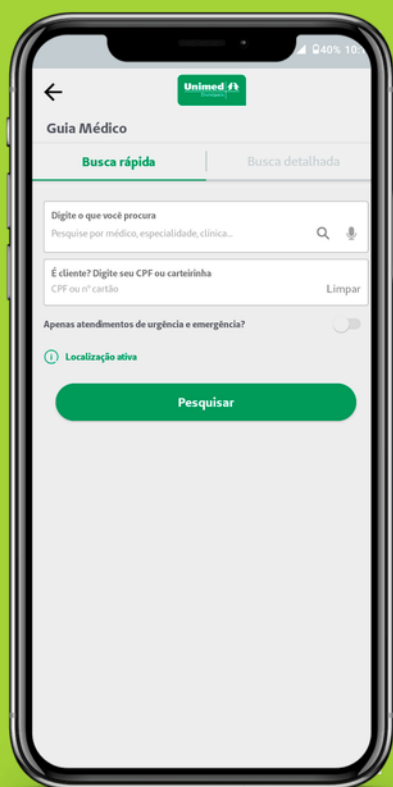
40% 10:

Unimed

Guia Médico

Busca rápida

Busca detalhada

Digite o que você procura

Pesquise por médico, especialidade, clínica...

É cliente? Digite seu CPF ou carteirinha

CPF ou nº cartão

Limpar

Apenas atendimentos de urgência e emergência?

Localização ativa

Pesquisar